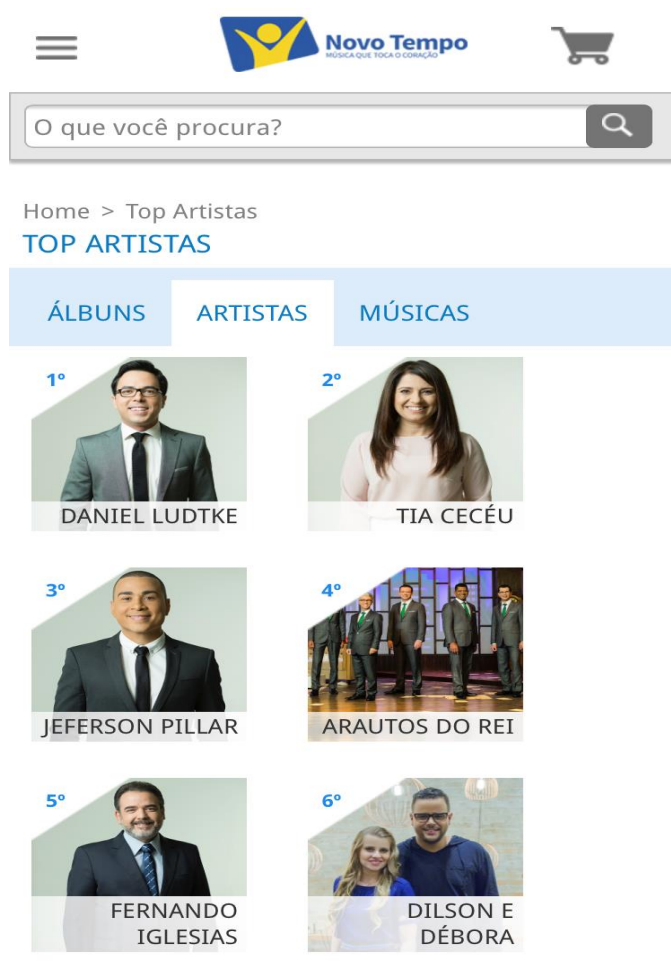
Novo Tempo
MÚSICA QUE TOCA O CORAÇÃO

O que você procura?

Home > Top Artistas
TOP ARTISTAS

ÁLBUNS ARTISTAS MÚSICAS

1º
DANIEL LUDTKE

2º
TIA CECÉU

3º
JEFERSON PILLAR

4º
ARAUTOS DO REI

5º
FERNANDO IGLESIAS

6º
DILSON E DÉBORA